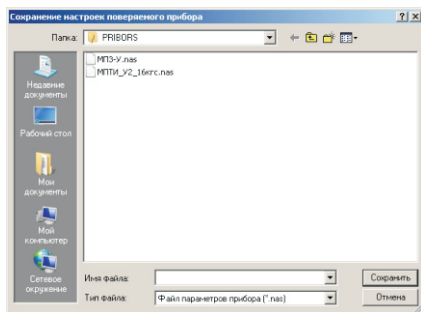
Сохранение настроек поверяемого прибора

?

X

Папка: PRIBORS

Недавние документы

Рабочий стол

Мои документы

Мой компьютер

Сетевое окружение

МПЭ-У.nas

МПТИ_У2_16кгс.nas

Имя файла:

Тип файла: Файл параметров прибора (*.nas)

Сохранить

Отмена